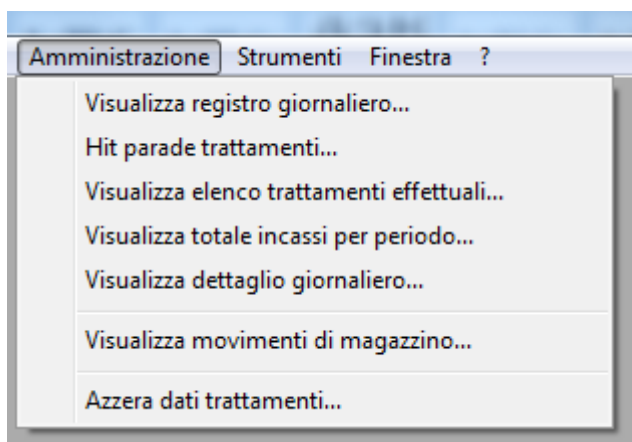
Amministrazione Strumenti Finestra ?

Visualizza registro giornaliero...
Hit parade trattamenti...
Visualizza elenco trattamenti effettuali...
Visualizza totale incassi per periodo...
Visualizza dettaglio giornaliero...

Visualizza movimenti di magazzino...

Azzera dati trattamenti...